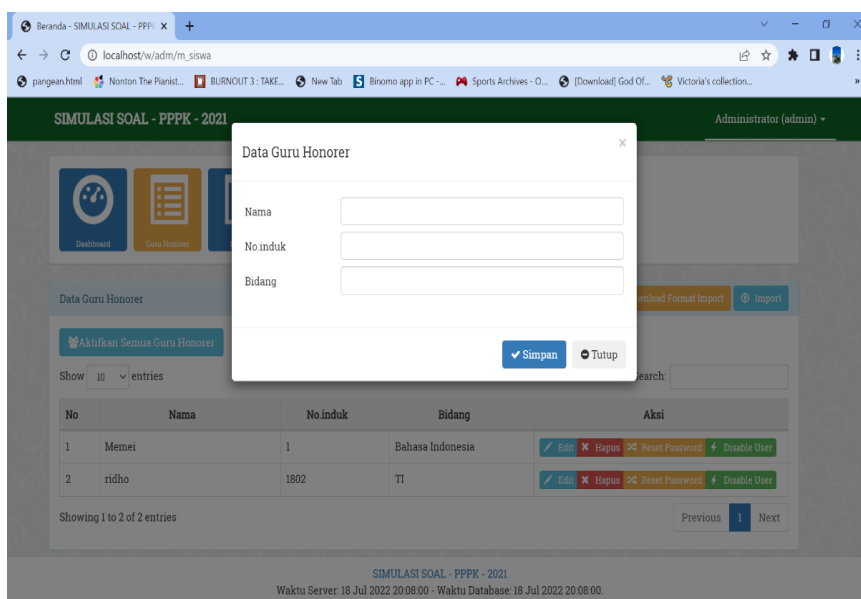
Beranda - SIMULASI SOAL - PPPK ×

localhost/w/adm/m_siswa

pangean.html   Nonton The Pianist...   BURNOUT 3 : TAKE...   New Tab   Binomo app in PC -...   Sports Archives - O...   [Download] God Of...   Victoria's collection...

SIMULASI SOAL - PPPK - 2021

Administrator (admin)

Dashboard   Guru Honorer

Data Guru Honorer

Aktifkan Semua Guru Honorer

Show 10 entries

nload Format Import   Import

earch:

| No | Nama | No.induk | Bidang | Aksi |
|---|---|---|---|---|
| 1 | Memei | 1 | Bahasa Indonesia | Edit  Hapus  Reset Password  Disable User |
| 2 | ridho | 1802 | TI | Edit  Hapus  Reset Password  Disable User |

Showing 1 to 2 of 2 entries

Previous 1 Next

Data Guru Honorer ×

Nama

No.induk

Bidang

Simpan   Tutup

SIMULASI SOAL - PPPK - 2021
Waktu Server: 18 Jul 2022 20:08:00 - Waktu Database: 18 Jul 2022 20:08:00.